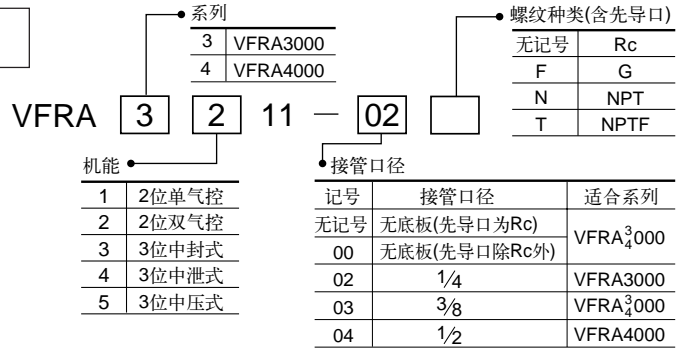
系列

| 3 | VFRA3000 |
|---|---|
| 4 | VFRA4000 |

螺纹种类(含先导口)

| 无记号 | Rc |
|---|---|
| F | G |
| N | NPT |
| T | NPTF |

VFRA 3 2 11 — 02

机能

| 1 | 2位单气控 |
|---|---|
| 2 | 2位双气控 |
| 3 | 3位中封式 |
| 4 | 3位中泄式 |
| 5 | 3位中压式 |

接管口径

| 记号 | 接管口径 | 适合系列 |
|---|---|---|
| 无记号 | 无底板(先导口为Rc) | VFRA$^3_4$000 |
| 00 | 无底板(先导口除Rc外) | |
| 02 | $\frac{1}{4}$ | VFRA3000 |
| 03 | $\frac{3}{8}$ | VFRA$^3_4$000 |
| 04 | $\frac{1}{2}$ | VFRA4000 |